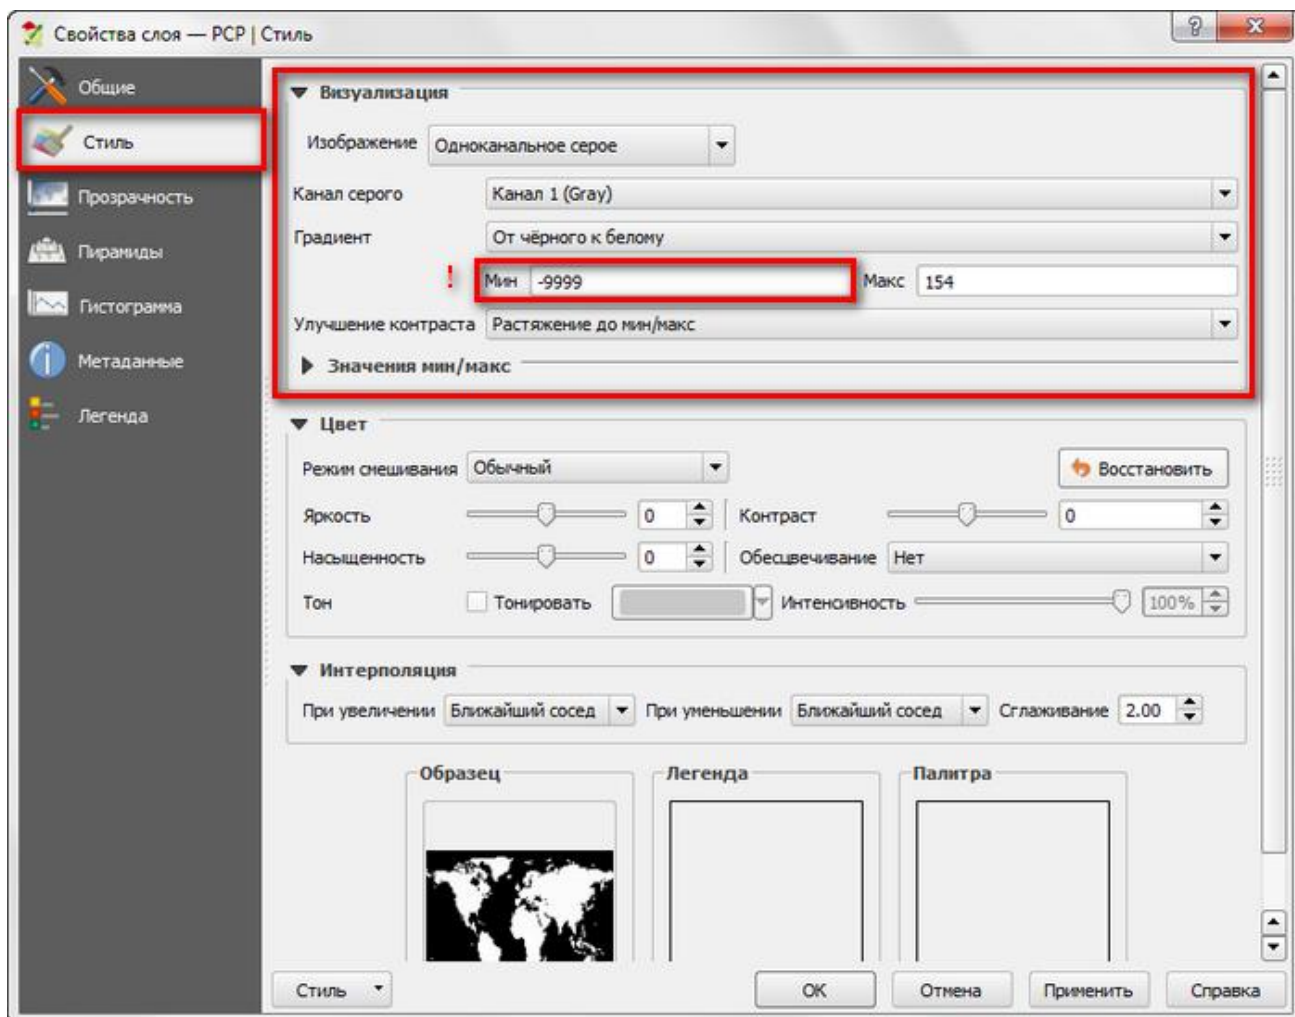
Свойства слоя — PCP | Стиль

Общие
Стиль
Прозрачность
Пирамиды
Гистограмма
Метаданные
Легенда

Визуализация
Изображение Одноканальное серое
Канал серого Канал 1 (Gray)
Градиент От чёрного к белому
! Мин -9999 Макс 154
Улучшение контраста Растяжение до мин/макс
Значения мин/макс

Цвет
Режим смешивания Обычный
Восстановить
Яркость 0 Контраст 0
Насыщенность 0 Обесцвечивание Нет
Тон Тонировать Интенсивность 100%

Интерполяция
При увеличении Ближайший сосед При уменьшении Ближайший сосед Сглаживание 2.00

Образец
Легенда
Палитра

Стиль
OK Отмена Применить Справка